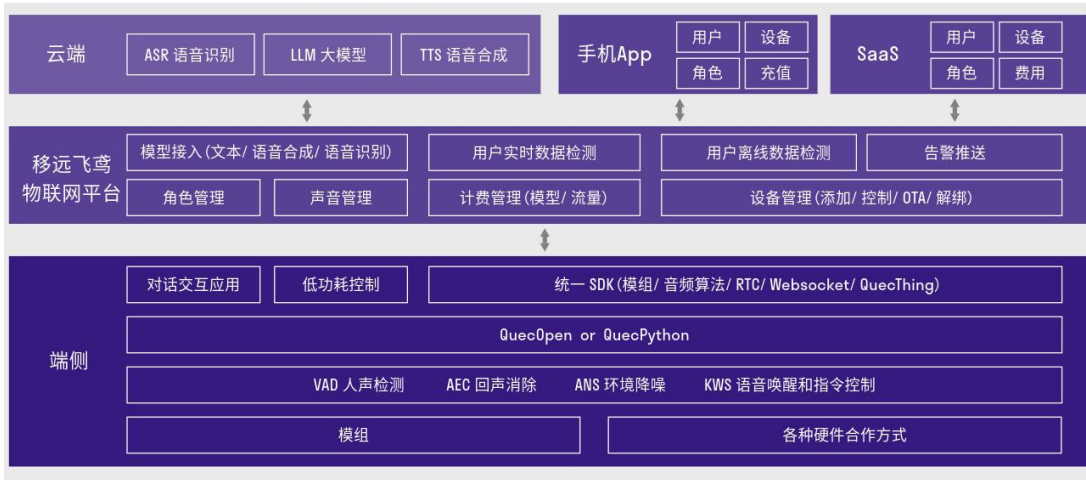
云端

ASR 语音识别

LLM 大模型

TTS 语音合成

手机App

用户

设备

角色

充值

SaaS

用户

设备

角色

费用

移远飞鸢物联网平台

模型接入(文本/ 语音合成/ 语音识别)

用户实时数据检测

用户离线数据检测

告警推送

角色管理

声音管理

计费管理(模型/ 流量)

设备管理(添加/ 控制/ OTA/ 解绑)

端侧

对话交互应用

低功耗控制

统一 SDK(模组/ 音频算法/ RTC/ Websocket/ QuecThing)

QuecOpen or QuecPython

VAD 人声检测　AEC 回声消除　ANS 环境降噪　KWS 语音唤醒和指令控制

模组

各种硬件合作方式